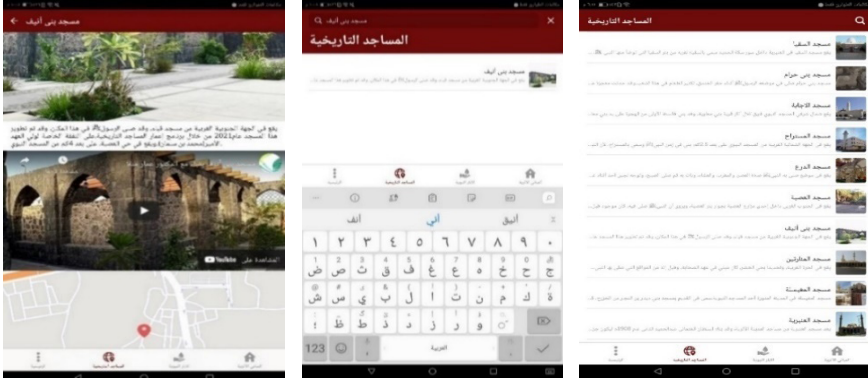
مسجد بني أنيف

يقع في الجهة الجنوبية الغربية من مسجد قباء، وقد صلى الرسول ﷺ في هذا المكان، وقد تم تطوير هذا المسجد عام 2021 من خلال برنامج إعمار المساجد التاريخية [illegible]

YouTube

مسجد بني أنيف

المساجد التاريخية

مسجد بني أنيف

أنف أنى أنيق

١ ٢ ٣ ٤ ٥ ٦ ٧ ٨ ٩ ٠

ض ص ث ق ف غ ع ه خ ح ج

ش س ي ب ل ا ت ن م ك ة

ظ ط ذ د ز ر و

123 العربية

المساجد التاريخية

مسجد السقيا

مسجد بني حرام

مسجد الإجابة

مسجد المستراح

مسجد الدرع

مسجد العصبة

مسجد بني أنيف

مسجد الفتح

مسجد المغيسلة

مسجد العنبرية

المساجد التاريخية